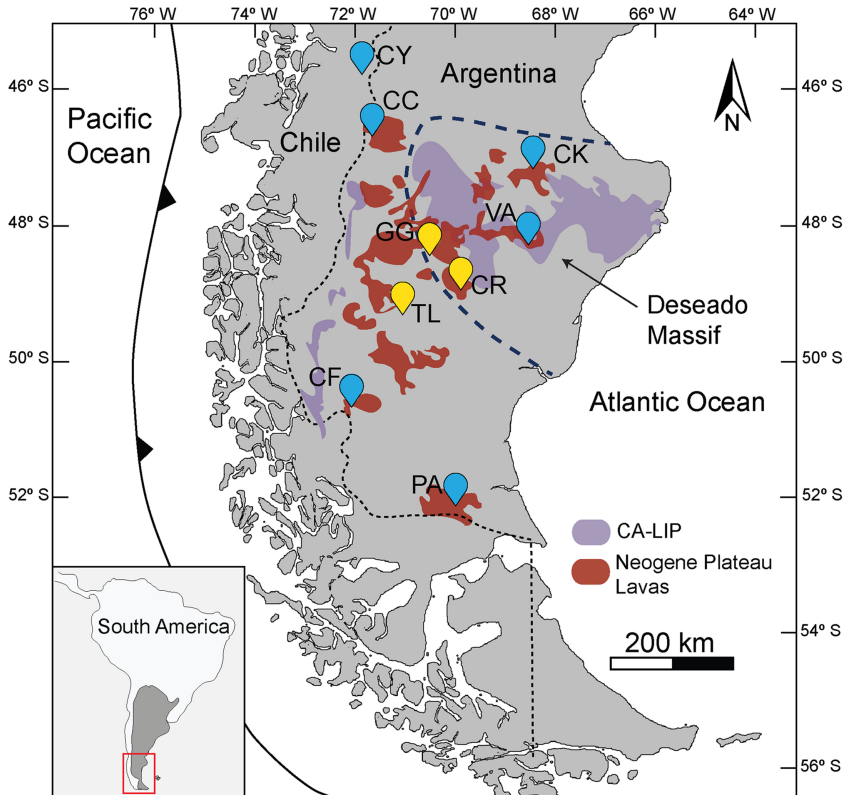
76º W 74º W 72º W 70º W 68º W 66º W 64º W

46º S
48º S
50º S
52º S
54º S
56º S

Pacific Ocean

Chile

Argentina

N

CY
CC
CK
VA
GG
CR
TL
CF
PA

Deseado Massif

Atlantic Ocean

CA-LIP
Neogene Plateau Lavas

200 km

South America